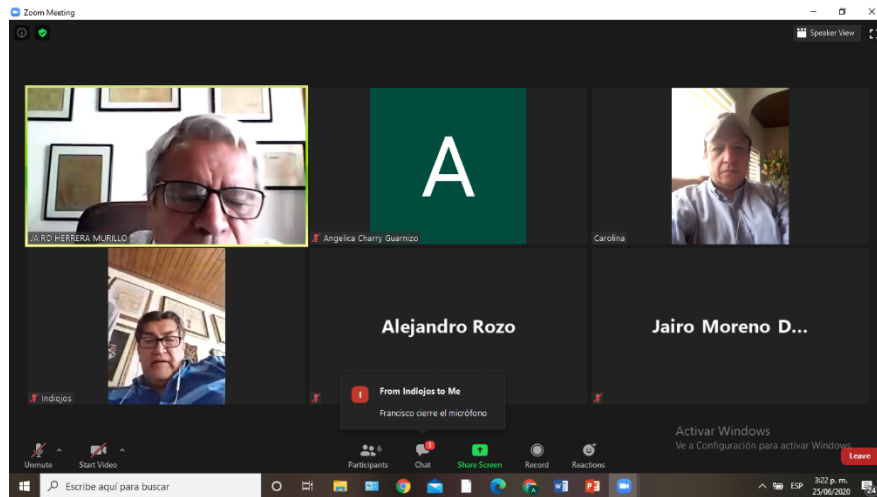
Zoom Meeting

Speaker View

JAIRO HERRERA MURILLO

A

Angelica Charry Guarnizo

Carolina

Indiojos

Alejandro Rozo

Jairo Moreno D...

From Indiojos to Me

Francisco cierre el micrófono

Activar Windows
Ve a Configuración para activar Windows.

Unmute

Start Video

Participants 6

Chat 1

Share Screen

Record

Reactions

Leave

Escribe aquí para buscar

ESP

3:22 p. m.
25/06/2020